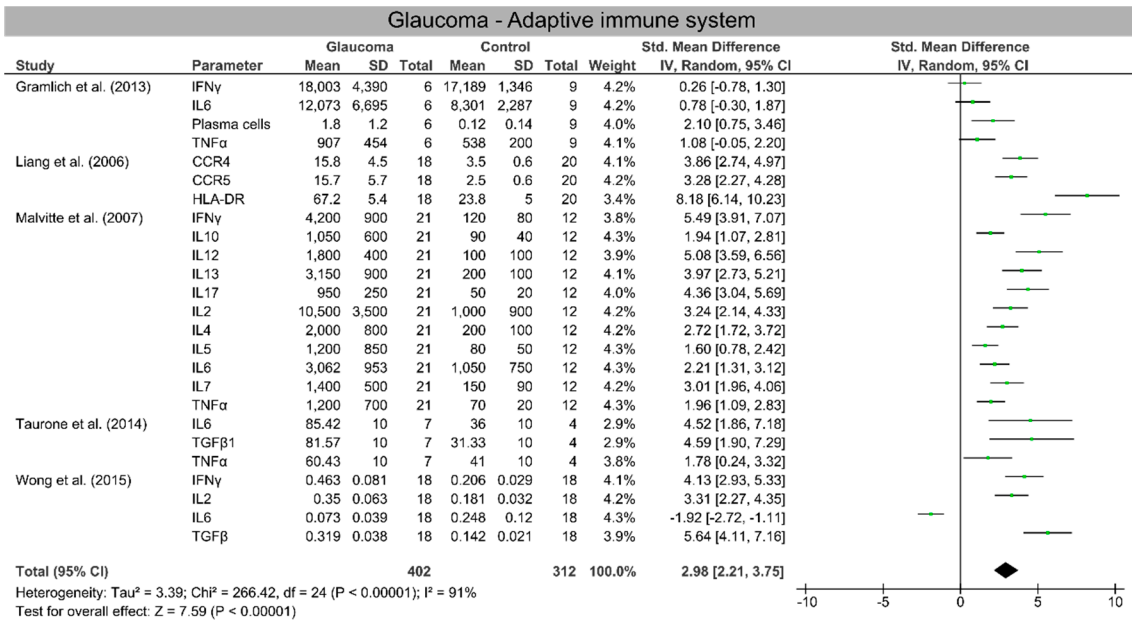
Glaucoma - Adaptive immune system

| Study | Parameter | Glaucoma Mean | Glaucoma SD | Glaucoma Total | Control Mean | Control SD | Control Total | Weight | Std. Mean Difference IV, Random, 95% CI |
|---|---|---|---|---|---|---|---|---|---|
| Gramlich et al. (2013) | IFNγ | 18,003 | 4,390 | 6 | 17,189 | 1,346 | 9 | 4.2% | 0.26 [-0.78, 1.30] |
| | IL6 | 12,073 | 6,695 | 6 | 8,301 | 2,287 | 9 | 4.2% | 0.78 [-0.30, 1.87] |
| | Plasma cells | 1.8 | 1.2 | 6 | 0.12 | 0.14 | 9 | 4.0% | 2.10 [0.75, 3.46] |
| | TNFα | 907 | 454 | 6 | 538 | 200 | 9 | 4.1% | 1.08 [-0.05, 2.20] |
| Liang et al. (2006) | CCR4 | 15.8 | 4.5 | 18 | 3.5 | 0.6 | 20 | 4.1% | 3.86 [2.74, 4.97] |
| | CCR5 | 15.7 | 5.7 | 18 | 2.5 | 0.6 | 20 | 4.2% | 3.28 [2.27, 4.28] |
| | HLA-DR | 67.2 | 5.4 | 18 | 23.8 | 5 | 20 | 3.4% | 8.18 [6.14, 10.23] |
| Malvitte et al. (2007) | IFNγ | 4,200 | 900 | 21 | 120 | 80 | 12 | 3.8% | 5.49 [3.91, 7.07] |
| | IL10 | 1,050 | 600 | 21 | 90 | 40 | 12 | 4.3% | 1.94 [1.07, 2.81] |
| | IL12 | 1,800 | 400 | 21 | 100 | 100 | 12 | 3.9% | 5.08 [3.59, 6.56] |
| | IL13 | 3,150 | 900 | 21 | 200 | 100 | 12 | 4.1% | 3.97 [2.73, 5.21] |
| | IL17 | 950 | 250 | 21 | 50 | 20 | 12 | 4.0% | 4.36 [3.04, 5.69] |
| | IL2 | 10,500 | 3,500 | 21 | 1,000 | 900 | 12 | 4.2% | 3.24 [2.14, 4.33] |
| | IL4 | 2,000 | 800 | 21 | 200 | 100 | 12 | 4.2% | 2.72 [1.72, 3.72] |
| | IL5 | 1,200 | 850 | 21 | 80 | 50 | 12 | 4.3% | 1.60 [0.78, 2.42] |
| | IL6 | 3,062 | 953 | 21 | 1,050 | 750 | 12 | 4.3% | 2.21 [1.31, 3.12] |
| | IL7 | 1,400 | 500 | 21 | 150 | 90 | 12 | 4.2% | 3.01 [1.96, 4.06] |
| | TNFα | 1,200 | 700 | 21 | 70 | 20 | 12 | 4.3% | 1.96 [1.09, 2.83] |
| Taurone et al. (2014) | IL6 | 85.42 | 10 | 7 | 36 | 10 | 4 | 2.9% | 4.52 [1.86, 7.18] |
| | TGFβ1 | 81.57 | 10 | 7 | 31.33 | 10 | 4 | 2.9% | 4.59 [1.90, 7.29] |
| | TNFα | 60.43 | 10 | 7 | 41 | 10 | 4 | 3.8% | 1.78 [0.24, 3.32] |
| Wong et al. (2015) | IFNγ | 0.463 | 0.081 | 18 | 0.206 | 0.029 | 18 | 4.1% | 4.13 [2.93, 5.33] |
| | IL2 | 0.35 | 0.063 | 18 | 0.181 | 0.032 | 18 | 4.2% | 3.31 [2.27, 4.35] |
| | IL6 | 0.073 | 0.039 | 18 | 0.248 | 0.12 | 18 | 4.3% | -1.92 [-2.72, -1.11] |
| | TGFβ | 0.319 | 0.038 | 18 | 0.142 | 0.021 | 18 | 3.9% | 5.64 [4.11, 7.16] |
| Total (95% CI) | | | | 402 | | | 312 | 100.0% | 2.98 [2.21, 3.75] |

Std. Mean Difference IV, Random, 95% CI

Heterogeneity: Tau² = 3.39; Chi² = 266.42, df = 24 (P < 0.00001); I² = 91%
Test for overall effect: Z = 7.59 (P < 0.00001)

-10 -5 0 5 10